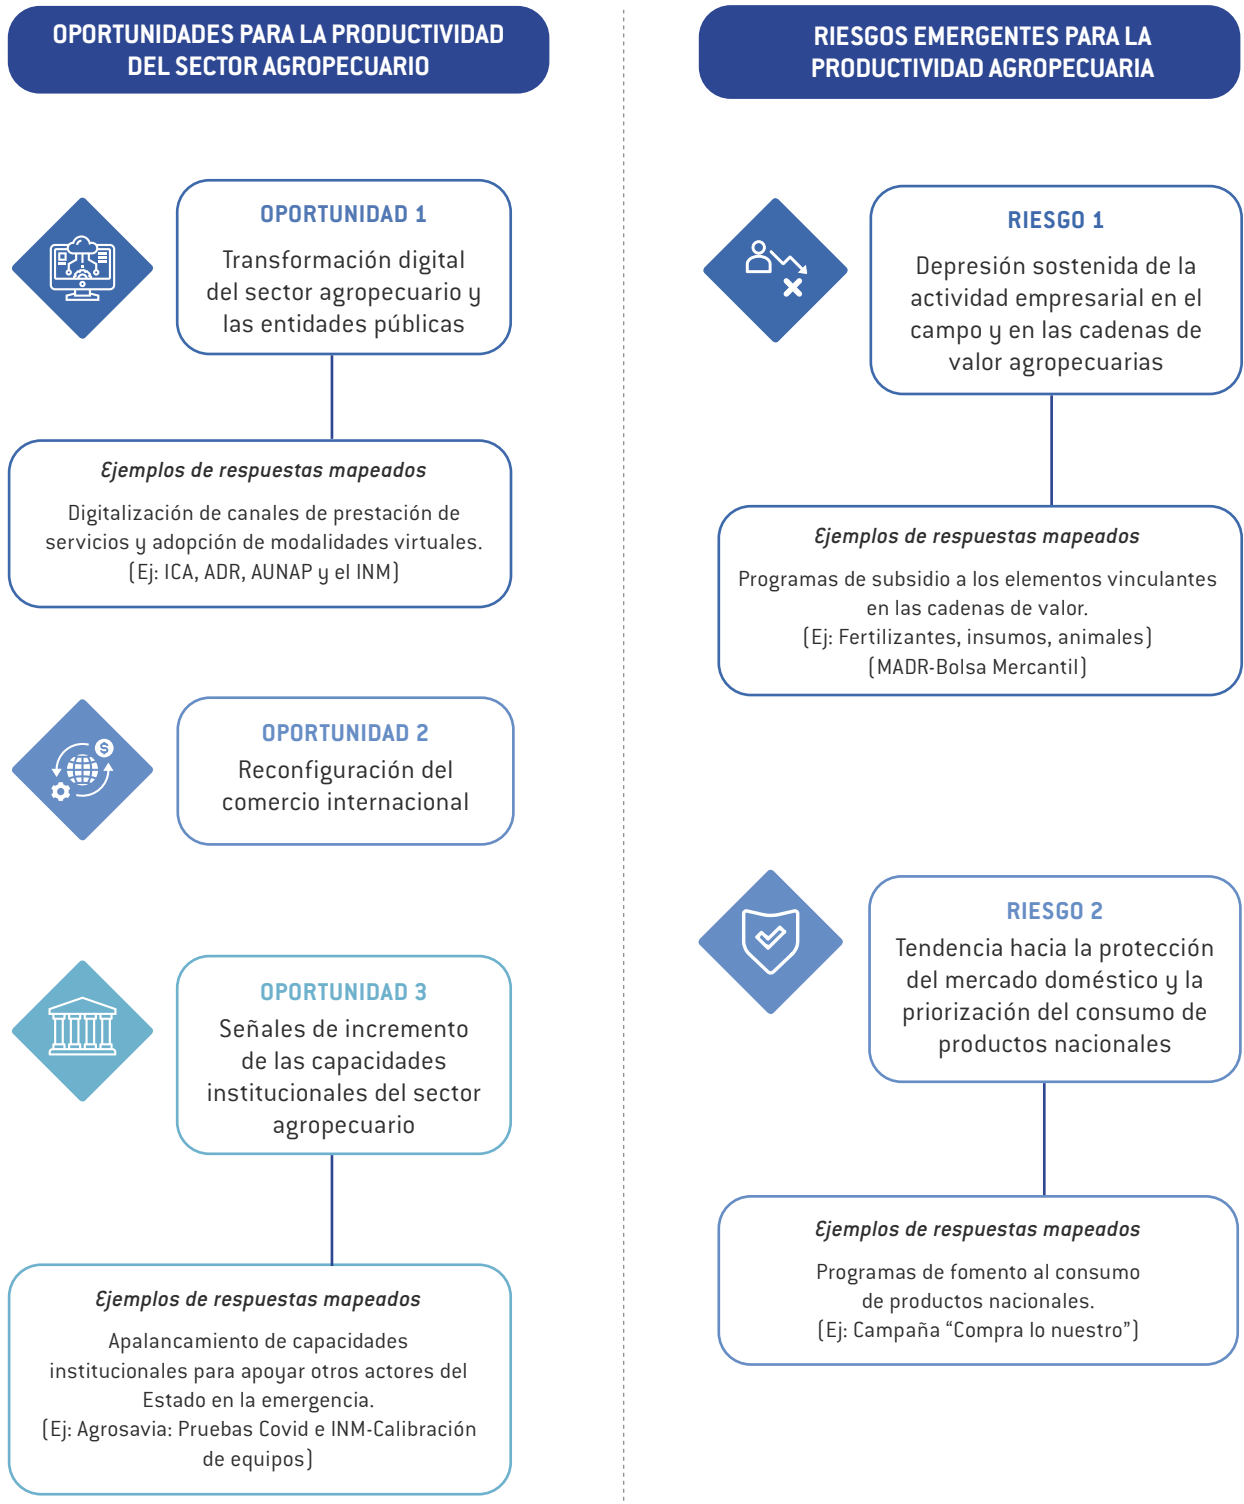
OPORTUNIDADES PARA LA PRODUCTIVIDAD DEL SECTOR AGROPECUARIO

OPORTUNIDAD 1
Transformación digital del sector agropecuario y las entidades públicas

Ejemplos de respuestas mapeados
Digitalización de canales de prestación de servicios y adopción de modalidades virtuales. (Ej: ICA, ADR, AUNAP y el INM)

OPORTUNIDAD 2
Reconfiguración del comercio internacional

OPORTUNIDAD 3
Señales de incremento de las capacidades institucionales del sector agropecuario

Ejemplos de respuestas mapeados
Apalancamiento de capacidades institucionales para apoyar otros actores del Estado en la emergencia. (Ej: Agrosavia: Pruebas Covid e INM-Calibración de equipos)

RIESGOS EMERGENTES PARA LA PRODUCTIVIDAD AGROPECUARIA

RIESGO 1
Depresión sostenida de la actividad empresarial en el campo y en las cadenas de valor agropecuarias

Ejemplos de respuestas mapeados
Programas de subsidio a los elementos vinculantes en las cadenas de valor. (Ej: Fertilizantes, insumos, animales) (MADR-Bolsa Mercantil)

RIESGO 2
Tendencia hacia la protección del mercado doméstico y la priorización del consumo de productos nacionales

Ejemplos de respuestas mapeados
Programas de fomento al consumo de productos nacionales. (Ej: Campaña “Compra lo nuestro”)